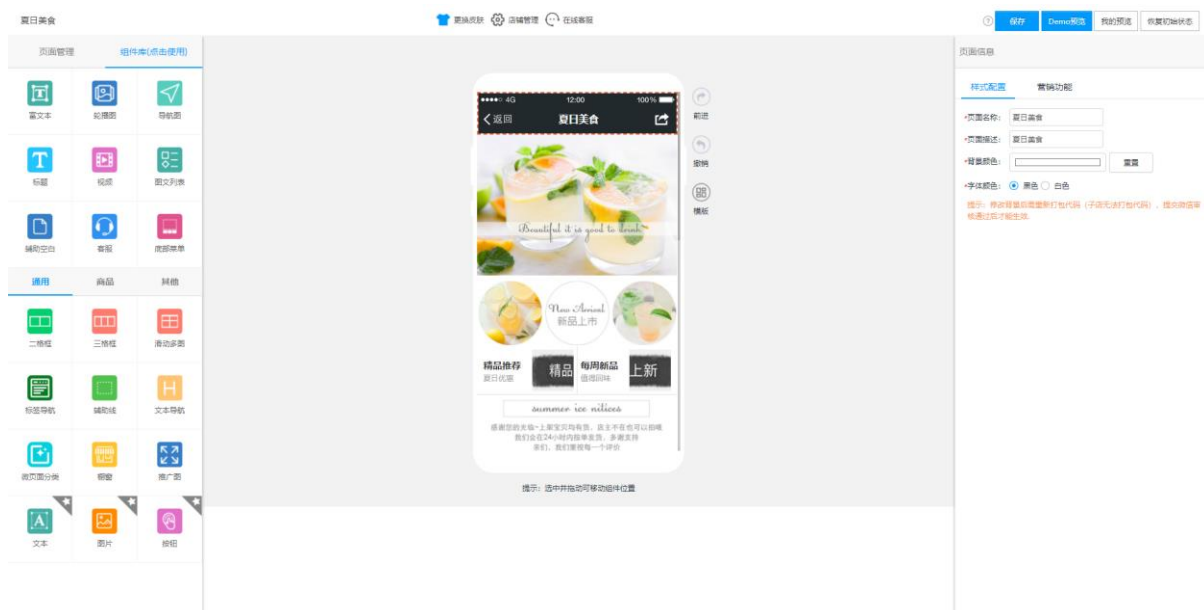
夏日美食

更换皮肤 店铺管理 在线客服

保存 Demo预览 我的预览 恢复初始状态

页面管理 组件库(点击使用)

富文本 轮播图 导航图
标题 视频 图文列表
辅助空白 客服 底部菜单

通用 商品 其他

二格框 三格框 滑动多图
标签导航 辅助线 文本导航
微页面分类 橱窗 推广图
文本 图片 按钮

●●●●○ 4G 12:00 100%
返回 夏日美食

Beautiful it is good to drink

New Arrival
新品上市

精品推荐
夏日优惠
精品
每周新品
值得回味
上新

summer ice nitices

感谢您的光临~上新宝贝均有货，店主不在也可以拍哦
我们会在24小时内指单发货，多谢支持
亲们，我们重视每一个评价

前进
撤销
模板

提示：选中并拖动可移动组件位置

页面信息

样式配置 营销功能

*页面名称: 夏日美食
*页面描述: 夏日美食
*背景颜色: 重置
*字体颜色: 黑色 白色

提示：修改背景后需重新打包代码（子项无法打包代码），提交微信审核通过后才能生效。